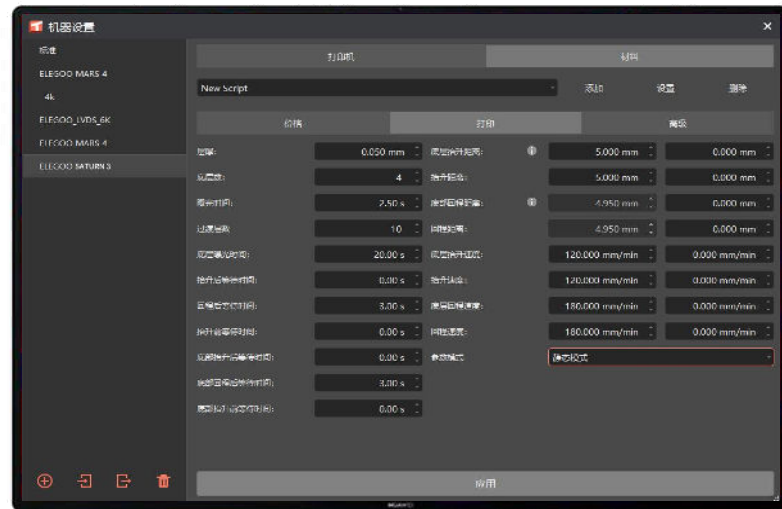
机器设置

标准
ELEGOO MARS 4
4k
ELEGOO_LVDS_6K
ELEGOO MARS 4
ELEGOO SATURN 3

打印机 | 材料

New Script
添加 设置 删除

价格 | 打印 | 高级

| | | | | |
|---|---|---|---|---|
| 层厚: | 0.050 mm | 底层抬升距离: | 5.000 mm | 0.000 mm |
| 底层数: | 4 | 抬升距离: | 5.000 mm | 0.000 mm |
| 曝光时间: | 2.50 s | 底层回程距离: | 4.950 mm | 0.000 mm |
| 过渡层数: | 10 | 回程距离: | 4.950 mm | 0.000 mm |
| 底层曝光时间: | 20.00 s | 底层抬升速度: | 120.000 mm/min | 0.000 mm/min |
| 抬升后等待时间: | 0.00 s | 抬升速度: | 120.000 mm/min | 0.000 mm/min |
| 回程后等待时间: | 3.00 s | 底层回程速度: | 180.000 mm/min | 0.000 mm/min |
| 抬升前等待时间: | 0.00 s | 回程速度: | 180.000 mm/min | 0.000 mm/min |
| 底层抬升后等待时间: | 0.00 s | 参数模式: | 静态模式 | |
| 底层回程后等待时间: | 3.00 s | | | |
| 底层抬升前等待时间: | 0.00 s | | | |

应用